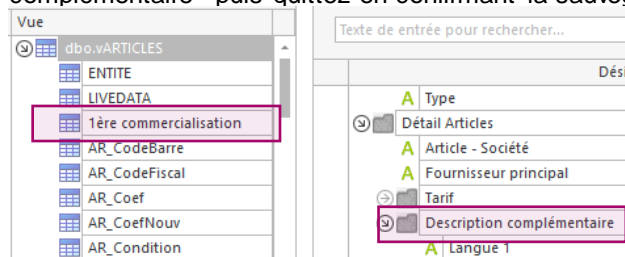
complémentaire" puis quittez en confirmant la sauveg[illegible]

Vue
dbo.vARTICLES
ENTITE
LIVEDATA
1ère commercialisation
AR_CodeBarre
AR_CodeFiscal
AR_Coef
AR_CoefNouv
AR_Condition

Texte de entrée pour rechercher...
Dési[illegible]
Type
Détail Articles
Article - Société
Fournisseur principal
Tarif
Description complémentaire
Langue 1